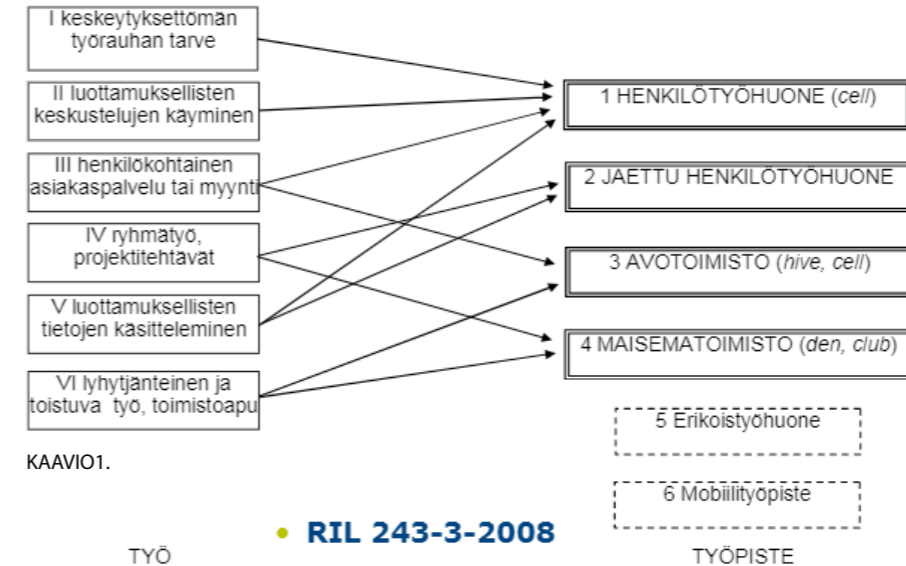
I keskeytyksettömän työrauhan tarve

II luottamuksellisten keskustelujen käyminen

III henkilökohtainen asiakaspalvelu tai myynti

IV ryhmätyö, projektitehtävät

V luottamuksellisten tietojen käsitteleminen

VI lyhytjänteinen ja toistuva työ, toimistoapu

1 HENKILÖTYÖHUONE (*cell*)

2 JAETTU HENKILÖTYÖHUONE

3 AVOTOIMISTO (*hive, cell*)

4 MAISEMATOIMISTO (*den, club*)

5 Erikoistyöhuone

6 Mobiilityöpiste

KAAVIO1.

• RIL 243-3-2008

TYÖ

TYÖPISTE